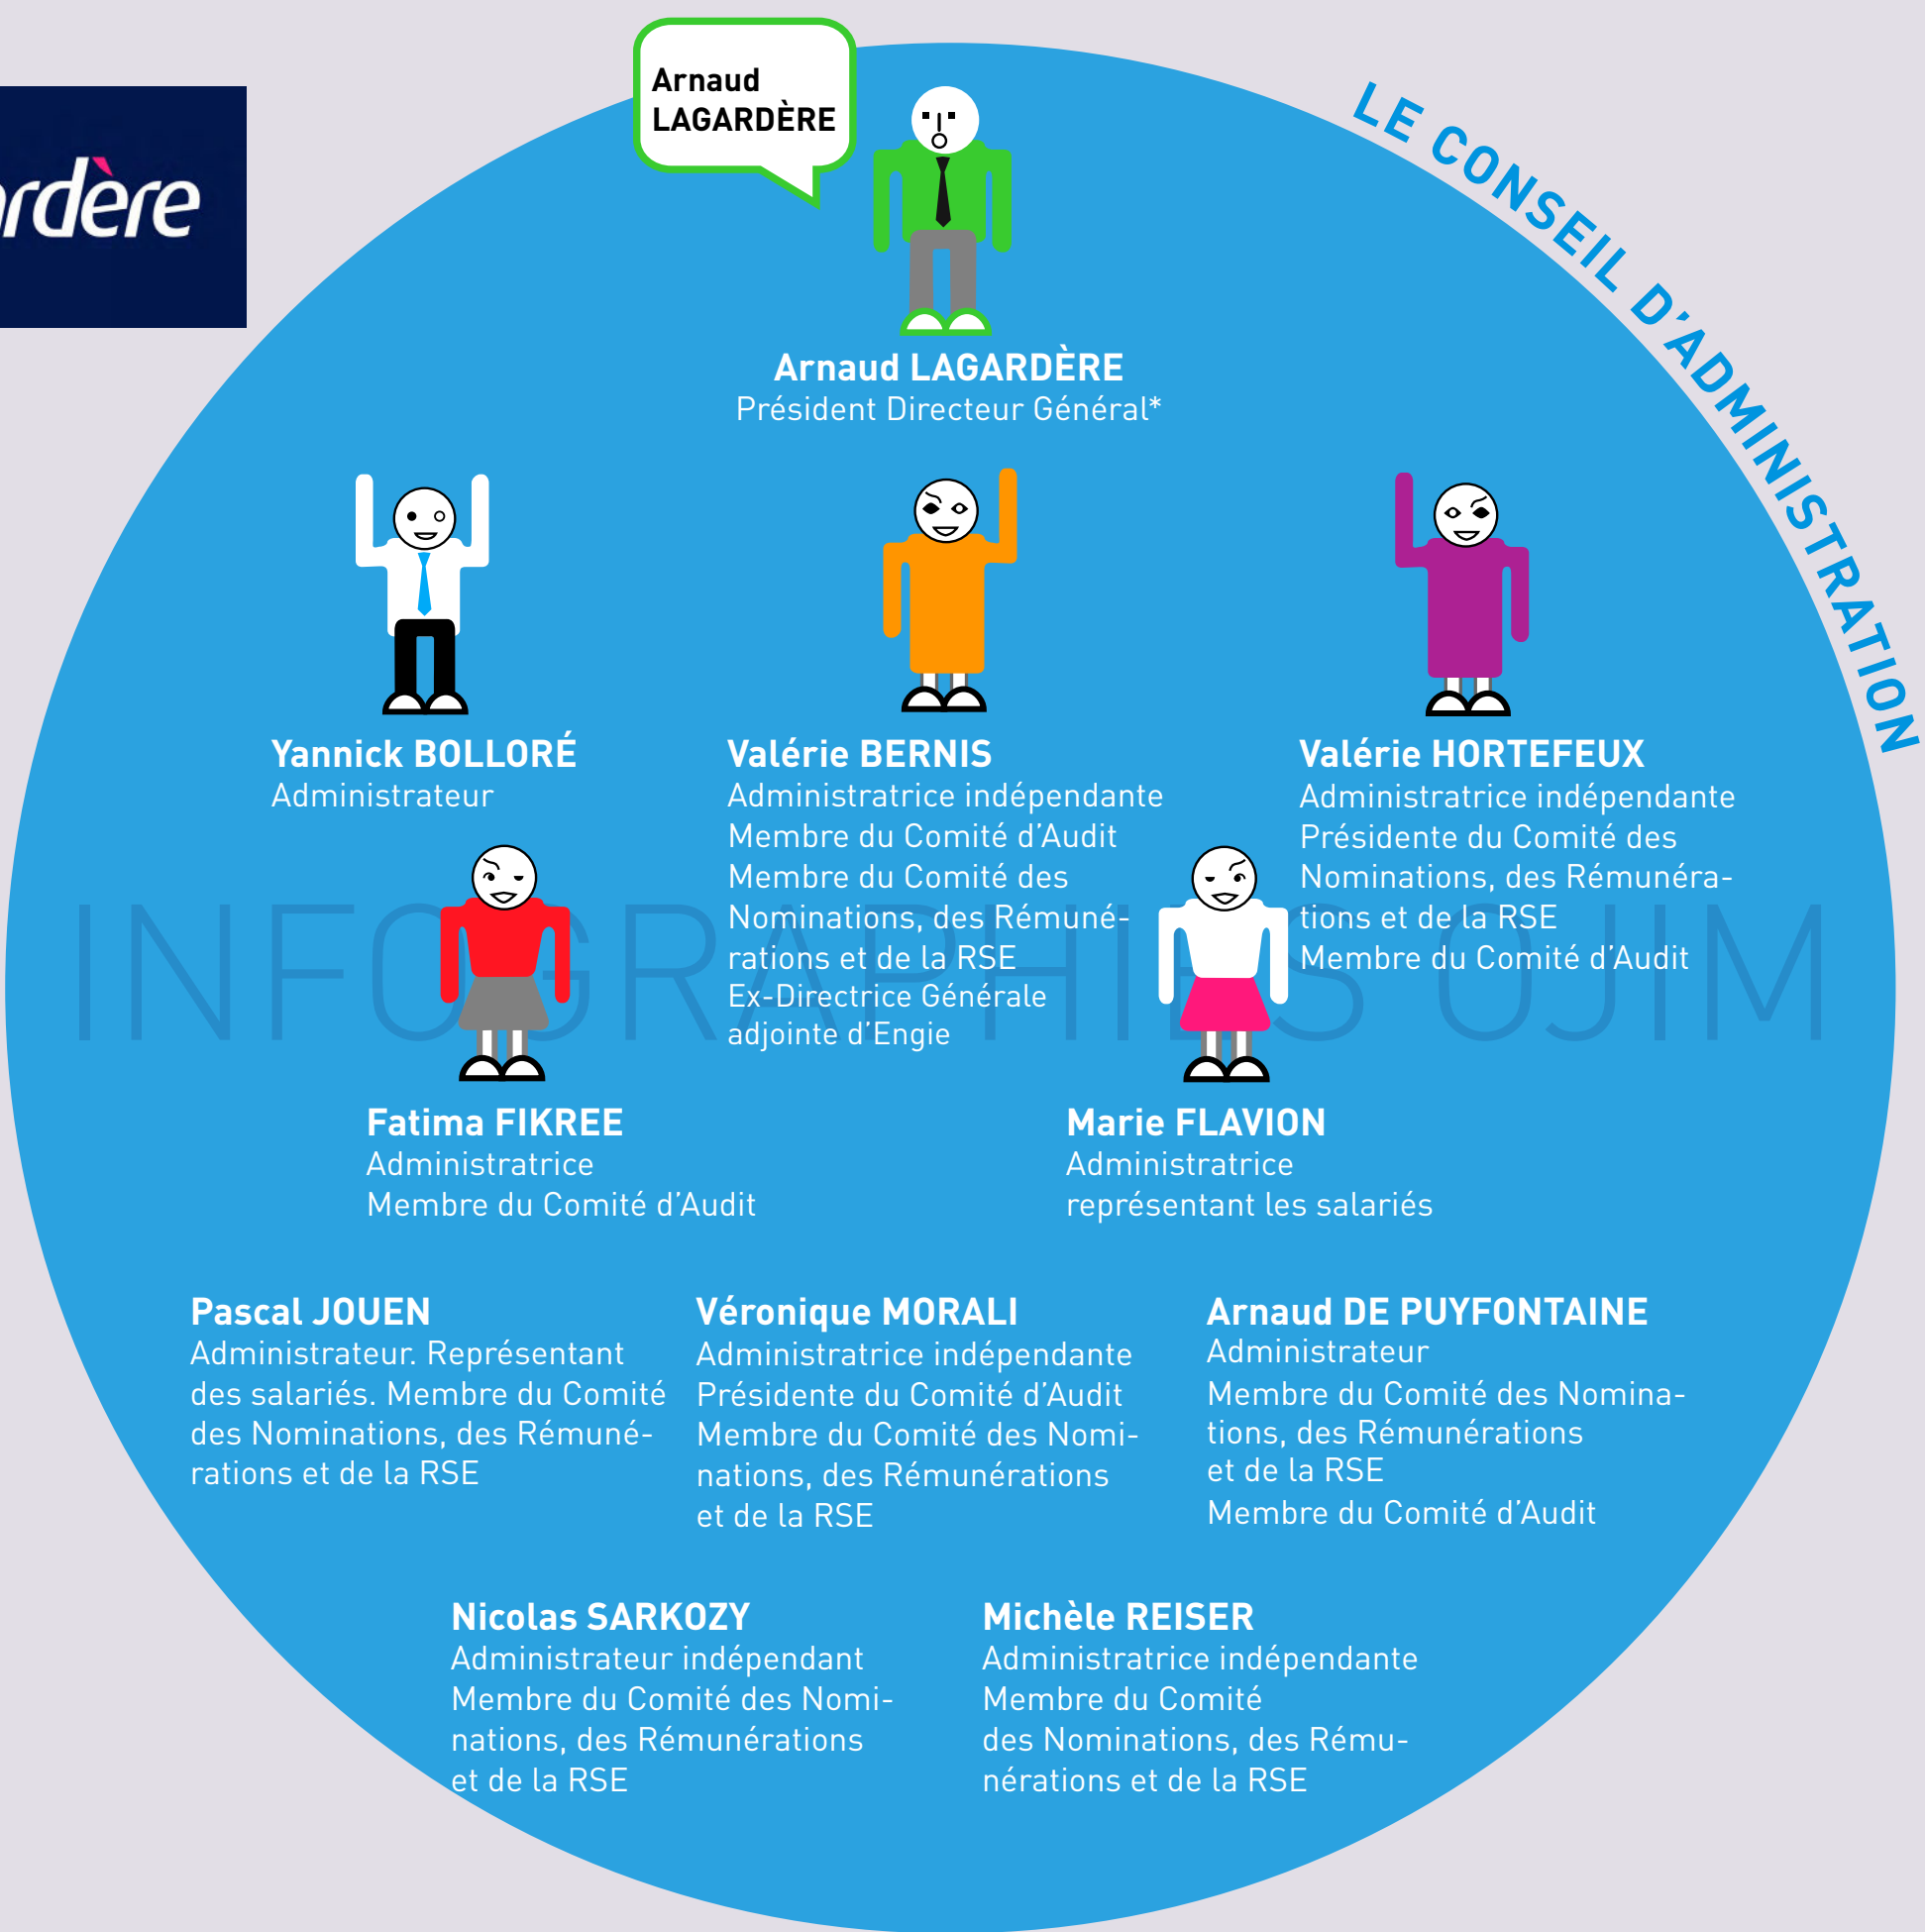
rdère

Arnaud LAGARDÈRE

LE CONSEIL D'ADMINISTRATION

Arnaud LAGARDÈRE
Président Directeur Général*

Yannick BOLLORÉ
Administrateur

Valérie BERNIS
Administratrice indépendante
Membre du Comité d'Audit
Membre du Comité des Nominations, des Rémunérations et de la RSE
Ex-Directrice Générale adjointe d'Engie

Valérie HORTEFEUX
Administratrice indépendante
Présidente du Comité des Nominations, des Rémunérations et de la RSE
Membre du Comité d'Audit

INFOGRAPHIES OJIM

Fatima FIKREE
Administratrice
Membre du Comité d'Audit

Marie FLAVION
Administratrice
représentant les salariés

Pascal JOUEN
Administrateur. Représentant des salariés. Membre du Comité des Nominations, des Rémunérations et de la RSE

Véronique MORALI
Administratrice indépendante
Présidente du Comité d'Audit
Membre du Comité des Nominations, des Rémunérations et de la RSE

Arnaud DE PUYFONTAINE
Administrateur
Membre du Comité des Nominations, des Rémunérations et de la RSE
Membre du Comité d'Audit

Nicolas SARKOZY
Administrateur indépendant
Membre du Comité des Nominations, des Rémunérations et de la RSE

Michèle REISER
Administratrice indépendante
Membre du Comité des Nominations, des Rémunérations et de la RSE